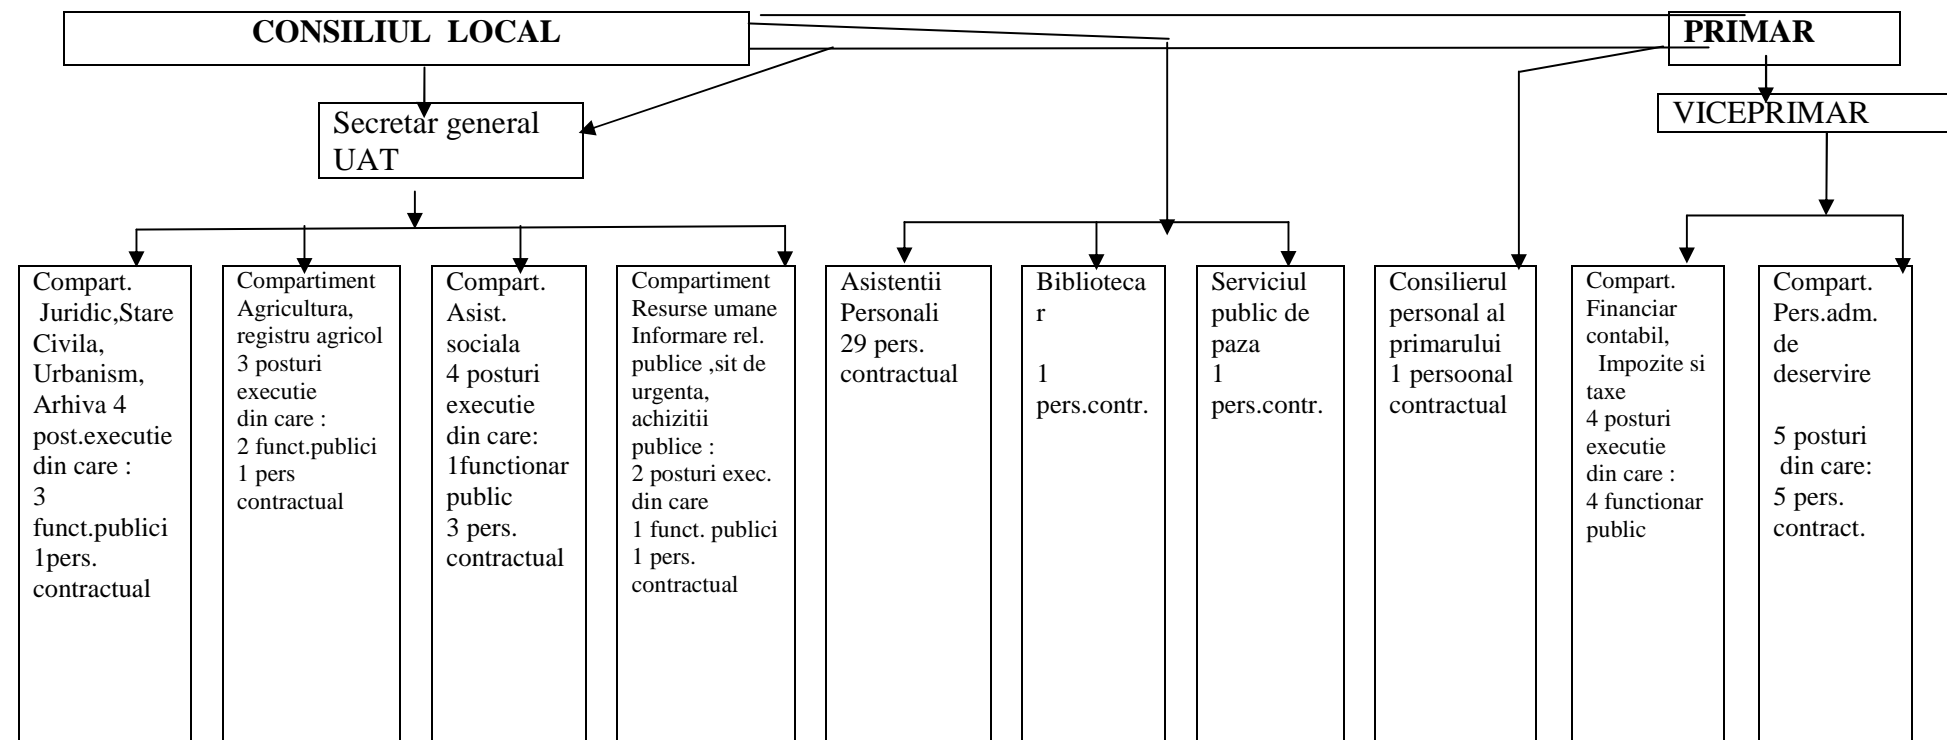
CONSILIUL LOCAL

PRIMAR

Secretar general UAT

VICEPRIMAR

Compart. Juridic,Stare Civila, Urbanism, Arhiva 4 post.executie din care : 3 funct.publici 1pers. contractual

Compartiment Agricultura, registru agricol 3 posturi executie din care : 2 funct.publici 1 pers contractual

Compart. Asist. sociala 4 posturi executie din care: 1functionar public 3 pers. contractual

Compartiment Resurse umane Informare rel. publice ,sit de urgenta, achizitii publice : 2 posturi exec. din care 1 funct. publici 1 pers. contractual

Asistentii Personali 29 pers. contractual

Biblioteca r

1 pers.contr.

Serviciul public de paza 1 pers.contr.

Consilierul personal al primarului 1 persoonal contractual

Compart. Financiar contabil, Impozite si taxe 4 posturi executie din care : 4 functionar public

Compart. Pers.adm. de deservire

5 posturi din care: 5 pers. contract.